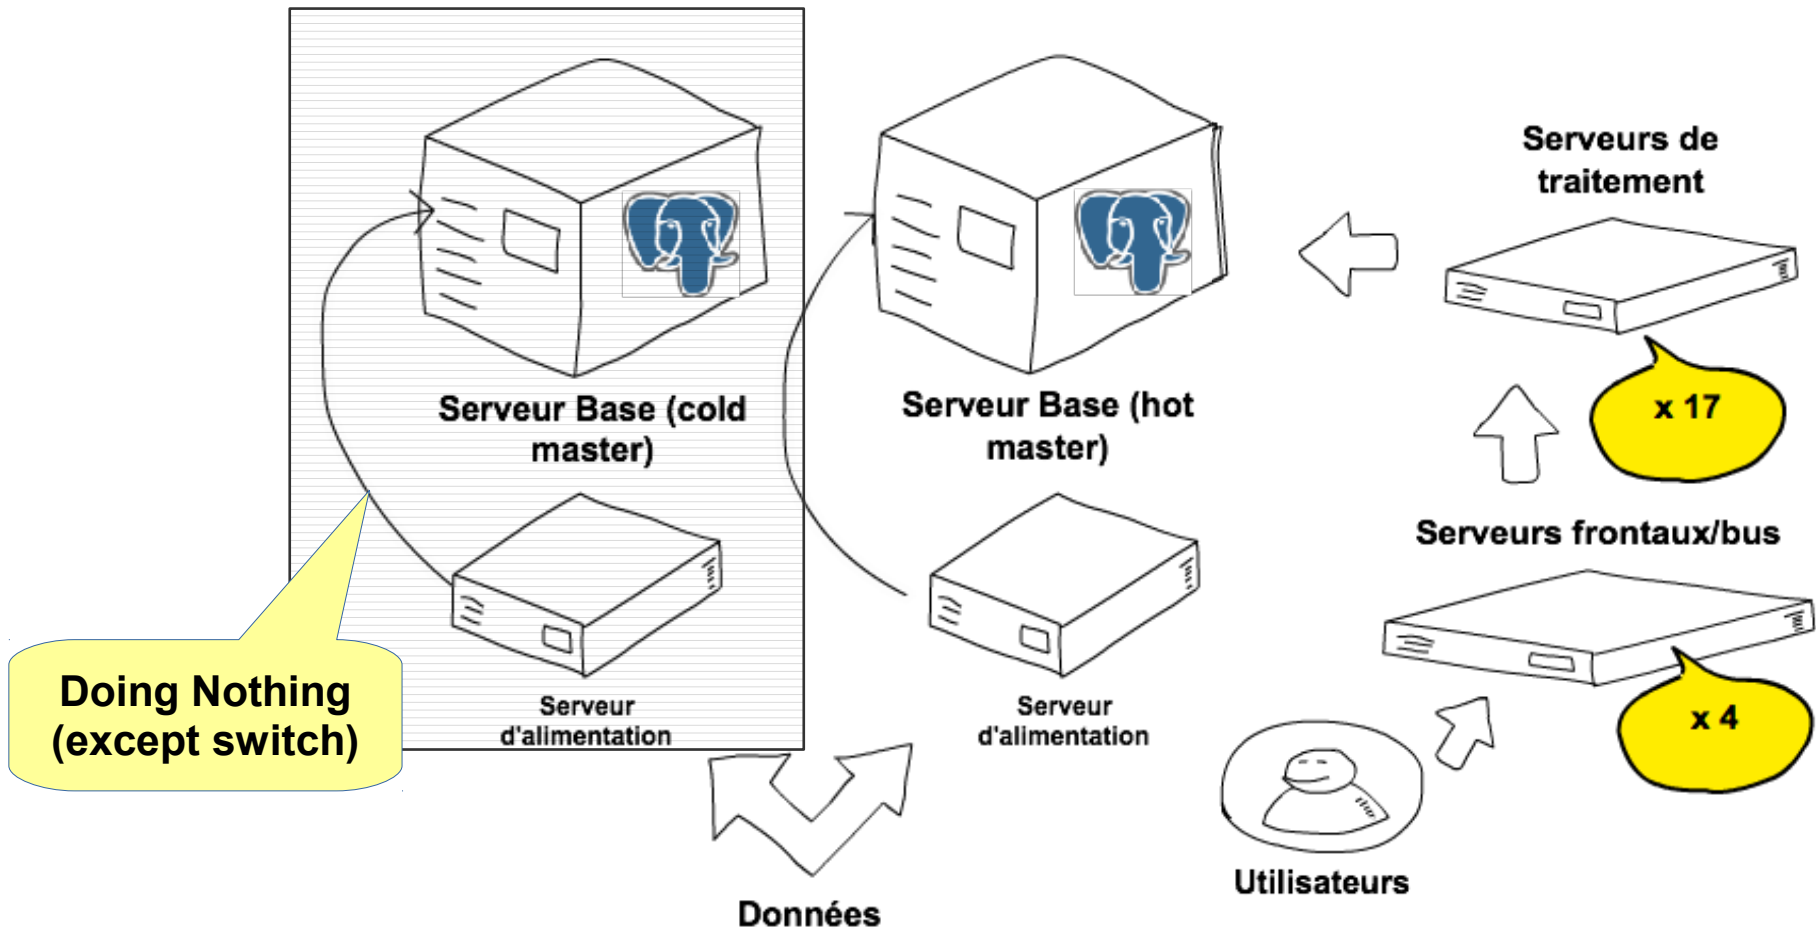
Serveur Base (cold master)

Serveur d'alimentation

Doing Nothing (except switch)

Serveur Base (hot master)

Serveur d'alimentation

Serveurs de traitement

x 17

Serveurs frontaux/bus

x 4

Données

Utilisateurs